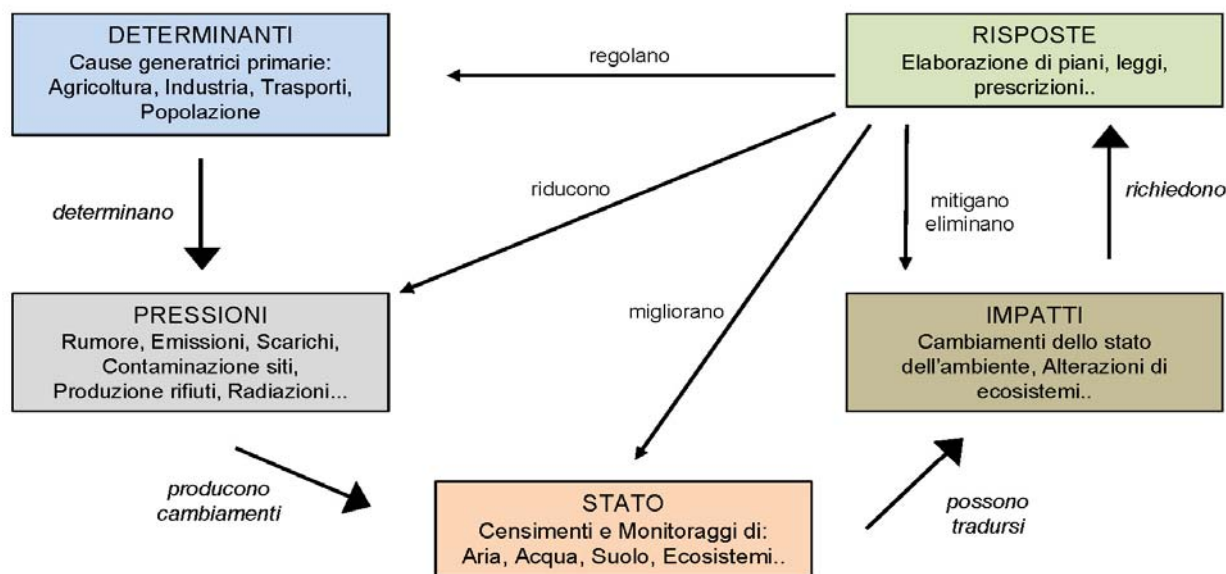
DETERMINANTI
Cause generatrici primarie: Agricoltura, Industria, Trasporti, Popolazione

regolano

RISPOSTE
Elaborazione di piani, leggi, prescrizioni..

determinano

riducono

mitigano
eliminano

richiedono

PRESSIONI
Rumore, Emissioni, Scarichi, Contaminazione siti, Produzione rifiuti, Radiazioni...

migliorano

IMPATTI
Cambiamenti dello stato dell'ambiente, Alterazioni di ecosistemi..

producono cambiamenti

STATO
Censimenti e Monitoraggi di: Aria, Acqua, Suolo, Ecosistemi..

possono tradursi